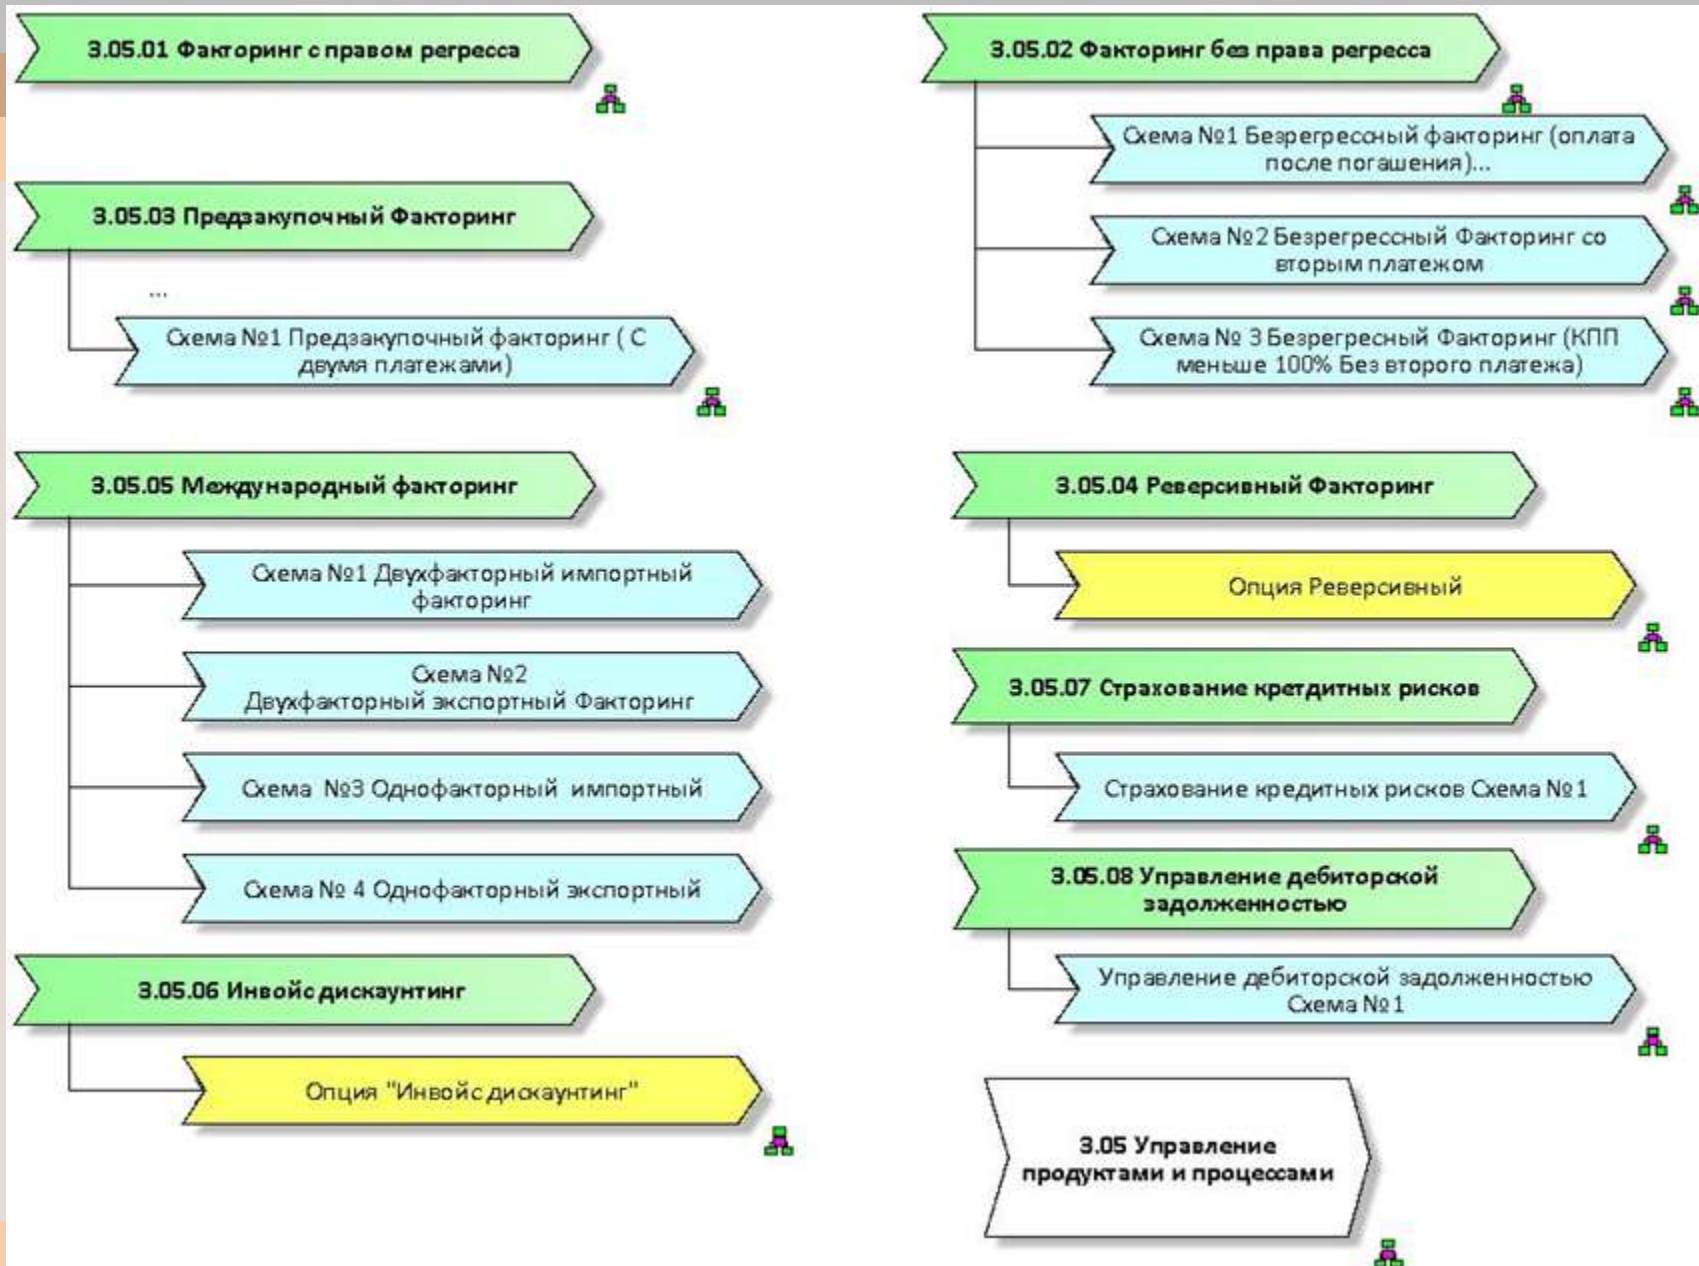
3.05.01 Факторинг с правом регресса

3.05.02 Факторинг без права регресса

Схема №1 Безрегресоный факторинг (оплата после погашения)...

Схема №2 Безрегрессный Факторинг со вторым платежом

Схема № 3 Безрегресный Факторинг (КПП меньше 100% Без второго платежа)

3.05.03 Предзакупочный Факторинг

...

Схема №1 Предзакупочный факторинг ( С двумя платежами)

3.05.05 Международный факторинг

Схема №1 Двухфакторный импортный факторинг

Схема №2 Двухфакторный экспортный Факторинг

Схема №3 Однофакторный импортный

Схема № 4 Однофакторный экспортный

3.05.04 Реверсивный Факторинг

Опция Реверсивный

3.05.07 Страхование кретдитных рисков

Страхование кредитных рисков Схема №1

3.05.08 Управление дебиторской задолженностью

Управление дебиторской задолженностью Схема №1

3.05.06 Инвойс дискаунтинг

Опция "Инвойс дискаунтинг"

3.05 Управление продуктами и процессами